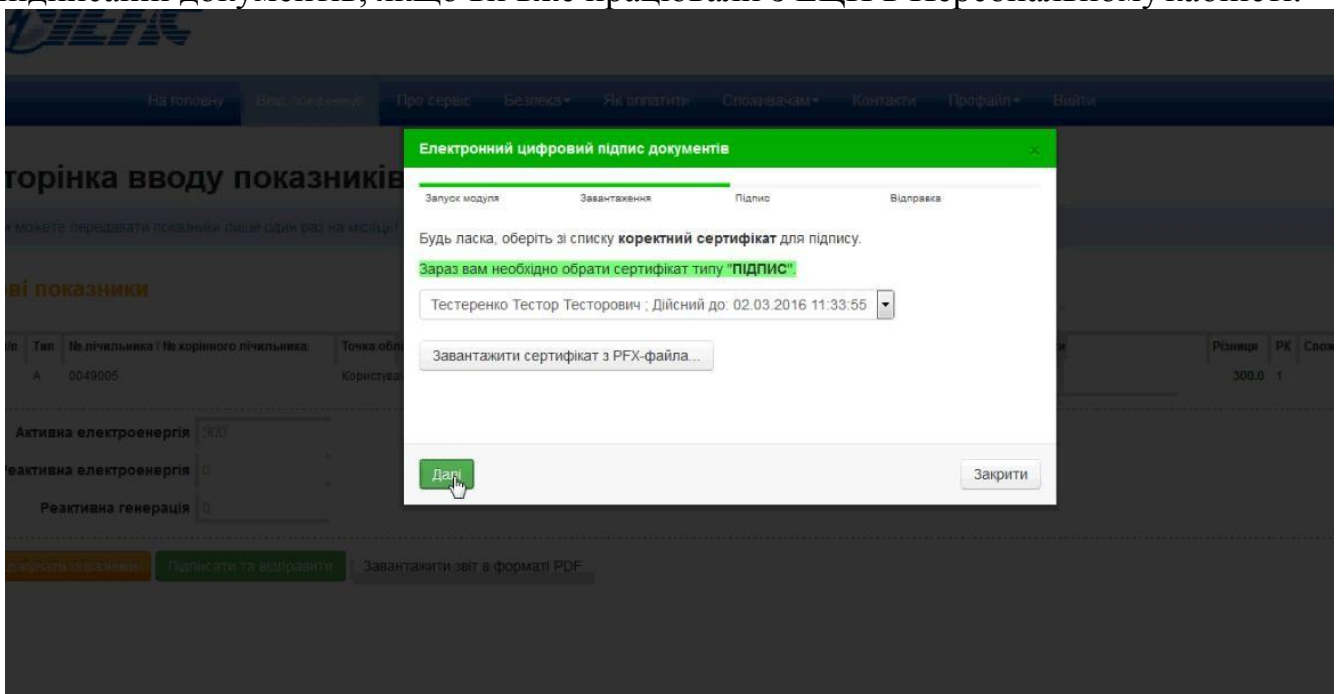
На головну Ввід показників Про сервіс Безпека Як оплатити Споживачам Контакти Профайл Вийти

торінка вводу показників

можете передавати показники лише один раз на місяць

ві показники

| Тип | № лічильника / № корінного лічильника | Точка обл | Різниця | РК |
|---|---|---|---|---|
| А | 0049005 | Користува | 300.0 | 1 |

Активна електроенергія 300
Реактивна електроенергія 0
Реактивна генерація 0

Підписати та відправити Завантажити звіт в форматі PDF

Електронний цифровий підпис документів

Запуск модуля Завантаження Підпис Відправка

Будь ласка, оберіть зі списку коректний сертифікат для підпису.

Зараз вам необхідно обрати сертифікат типу "ПІДПИС".

Тестеренко Тестор Тесторович ; Дійсний до: 02.03.2016 11:33:55

Завантажити сертифікат з PFX-файла...

Далі

Закрити